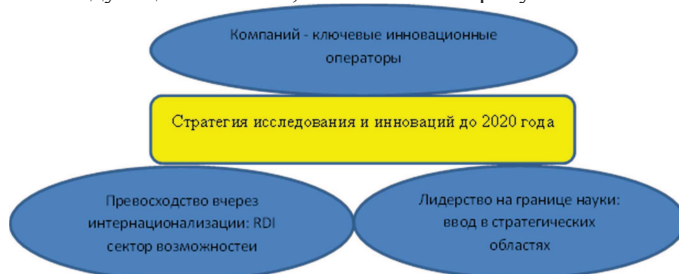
Компаний - ключевые инновационные операторы

Стратегия исследования и инноваций до 2020 года

Превосходство вчерез интернационализации: RDI сектор возможностей

Лидерство на границе науки: ввод в стратегических областях